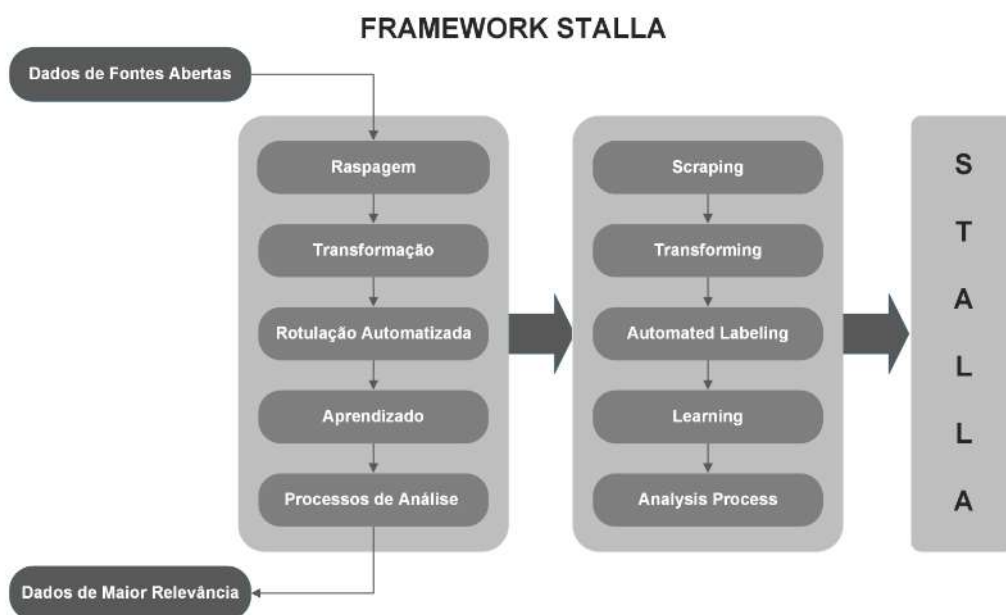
FRAMEWORK STALLA

Dados de Fontes Abertas

Raspagem

Transformação

Rotulação Automatizada

Aprendizado

Processos de Análise

Dados de Maior Relevância

Scraping

Transforming

Automated Labeling

Learning

Analysis Process

S
T
A
L
L
A